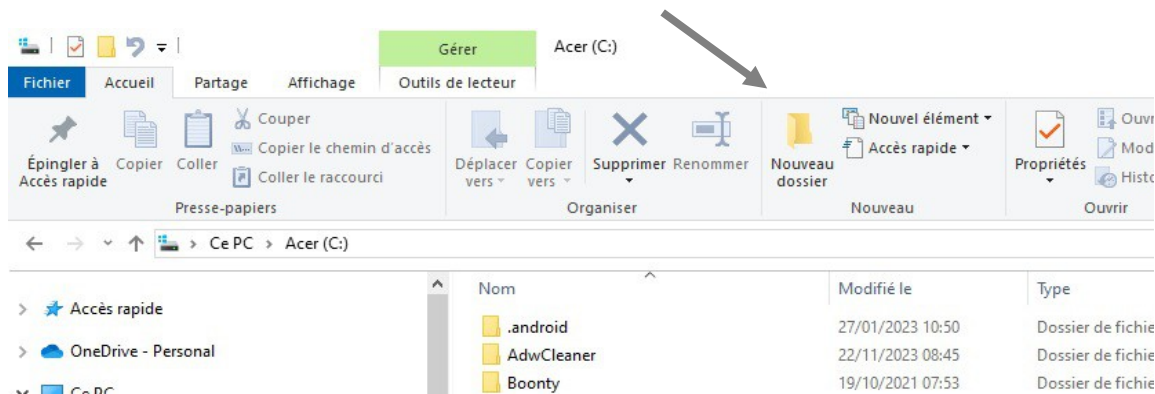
Gérer
Acer (C:)
Fichier Accueil Partage Affichage Outils de lecteur

Épingler à Accès rapide
Copier
Coller
Couper
Copier le chemin d'accès
Coller le raccourci
Presse-papiers

Déplacer vers
Copier vers
Supprimer
Renommer
Organiser

Nouveau dossier
Nouvel élément
Accès rapide
Nouveau

Propriétés
Ouvr
Mod
Histo
Ouvrir

Ce PC > Acer (C:)

Accès rapide
OneDrive - Personal
Ce PC

| Nom | Modifié le | Type |
|---|---|---|
| .android | 27/01/2023 10:50 | Dossier de fichie |
| AdwCleaner | 22/11/2023 08:45 | Dossier de fichie |
| Boonty | 19/10/2021 07:53 | Dossier de fichie |